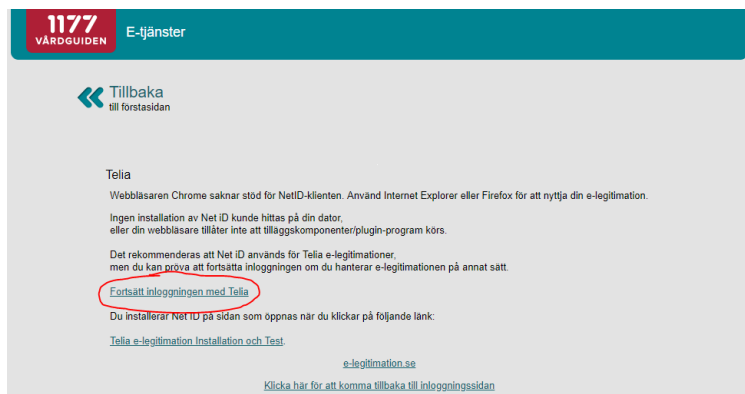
1177 VÅRDGUIDEN

E-tjänster

Tillbaka
till förstasidan

Telia

Webbläsaren Chrome saknar stöd för NetID-klienten. Använd Internet Explorer eller Firefox för att nyttja din e-legitimation.

Ingen installation av Net iD kunde hittas på din dator,
eller din webbläsare tillåter inte att tilläggskomponenter/plugin-program körs.

Det rekommenderas att Net iD används för Telia e-legitimationer,
men du kan pröva att fortsätta inloggningen om du hanterar e-legitimationen på annat sätt.

Fortsätt inloggningen med Telia

Du installerar Net iD på sidan som öppnas när du klickar på följande länk:

Telia e-legitimation Installation och Test.

e-legitimation.se

Klicka här för att komma tillbaka till inloggningssidan